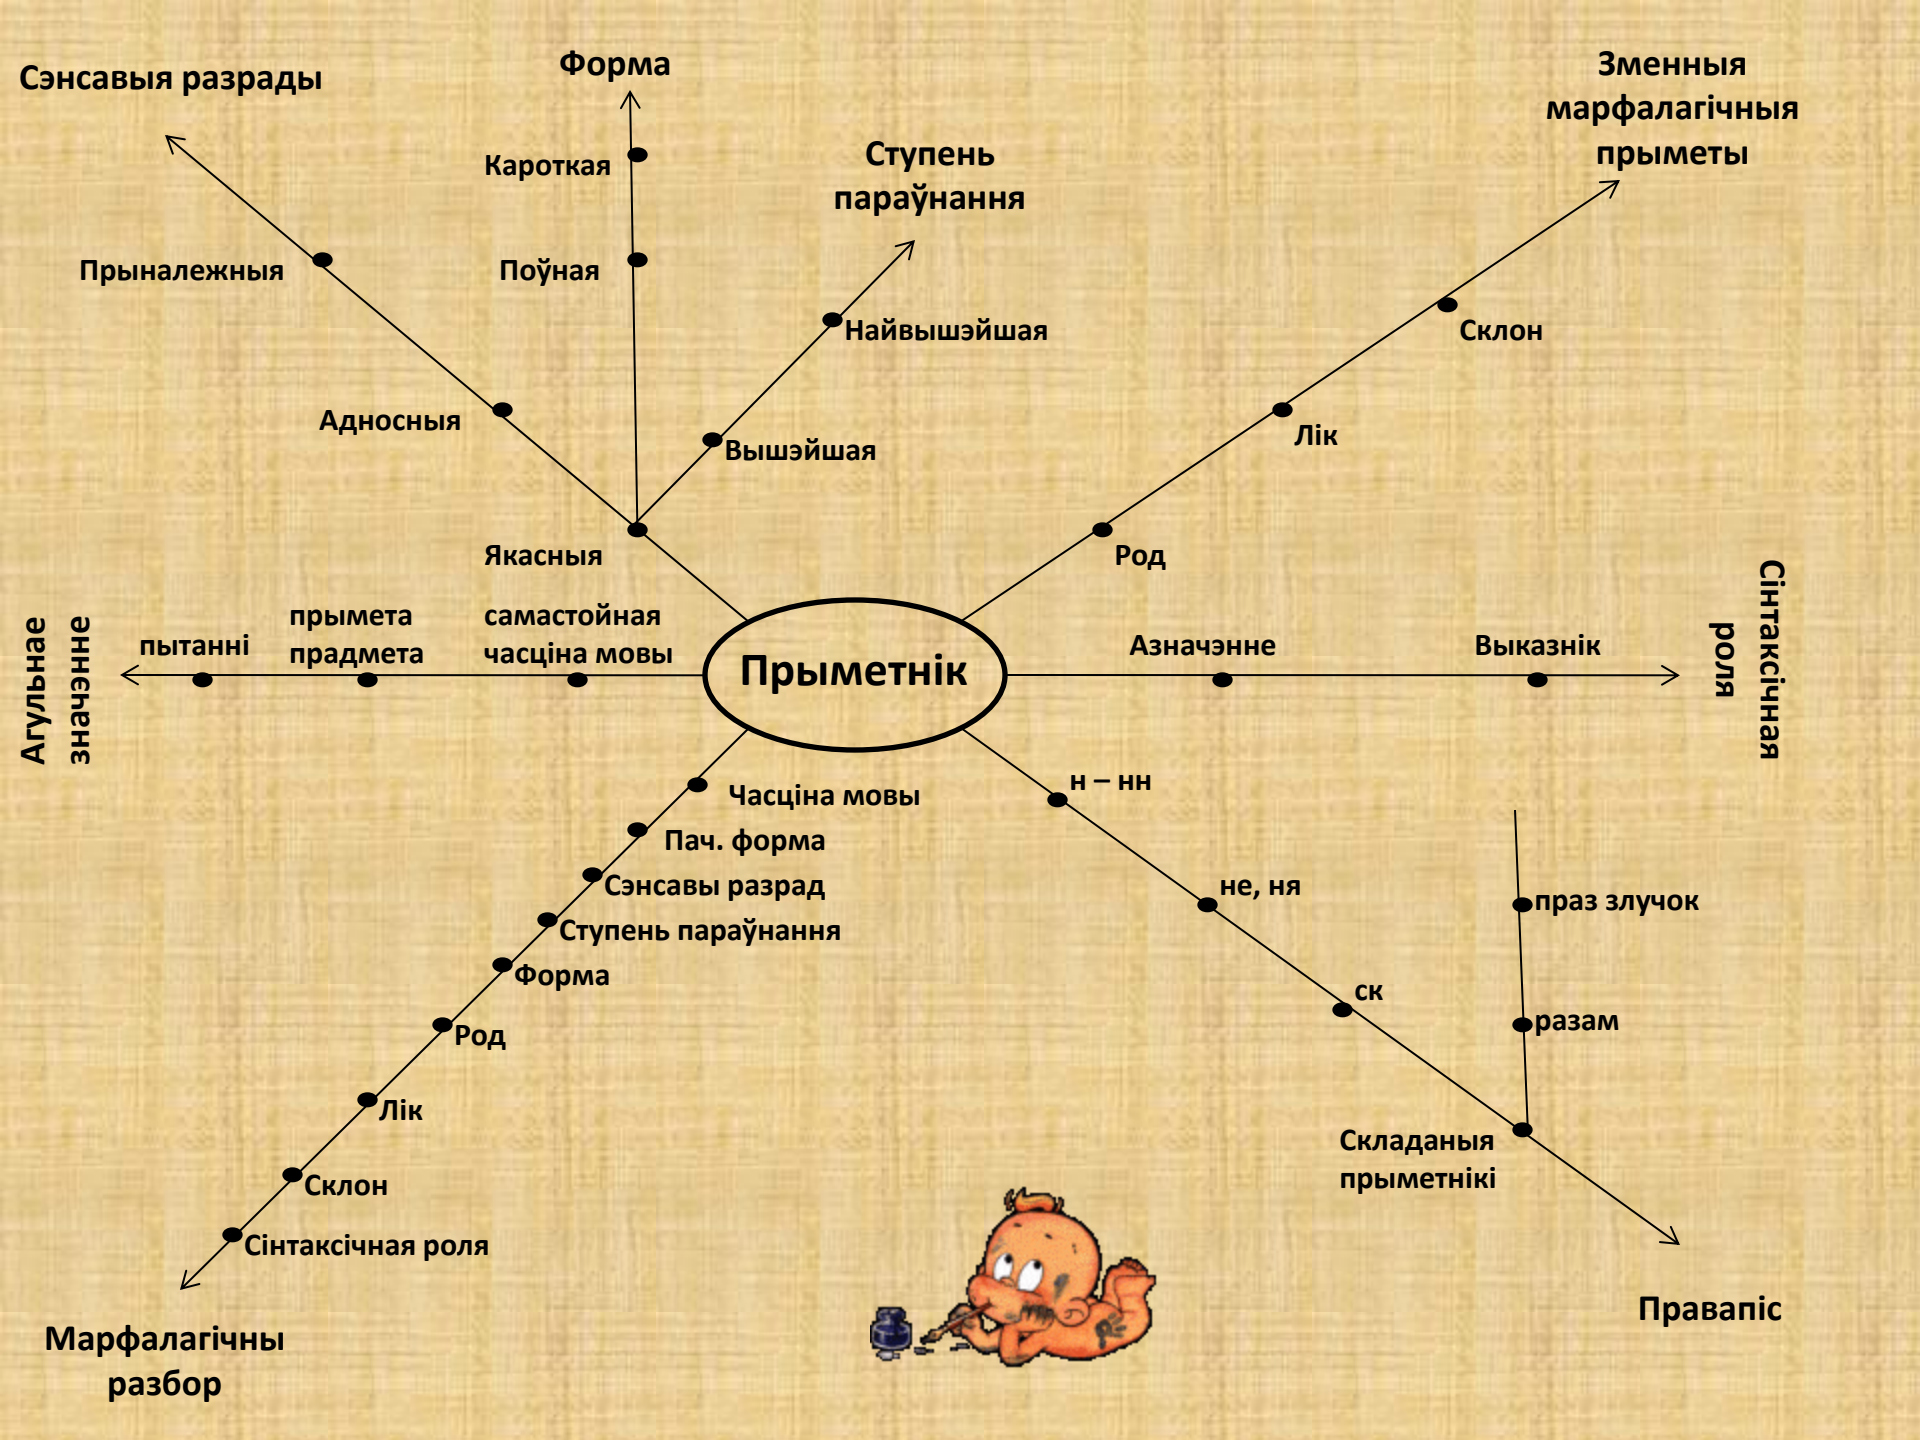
Прыметнік

Сэнсавыя разрады
Прыналежныя
Адносныя
Якасныя

Форма
Кароткая
Поўная

Ступень параўнання
Найвышэйшая
Вышэйшая

Зменныя марфалагічныя прыметы
Склон
Лік
Род

Агульнае значэнне
пытанні
прымета прадмета
самастойная часціна мовы

Сінтаксічная роля
Азначэнне
Выказнік

Марфалагічны разбор
Часціна мовы
Пач. форма
Сэнсавы разрад
Ступень параўнання
Форма
Род
Лік
Склон
Сінтаксічная роля

Правапіс
н – нн
не, ня
ск
Складаныя прыметнікі
праз злучок
разам